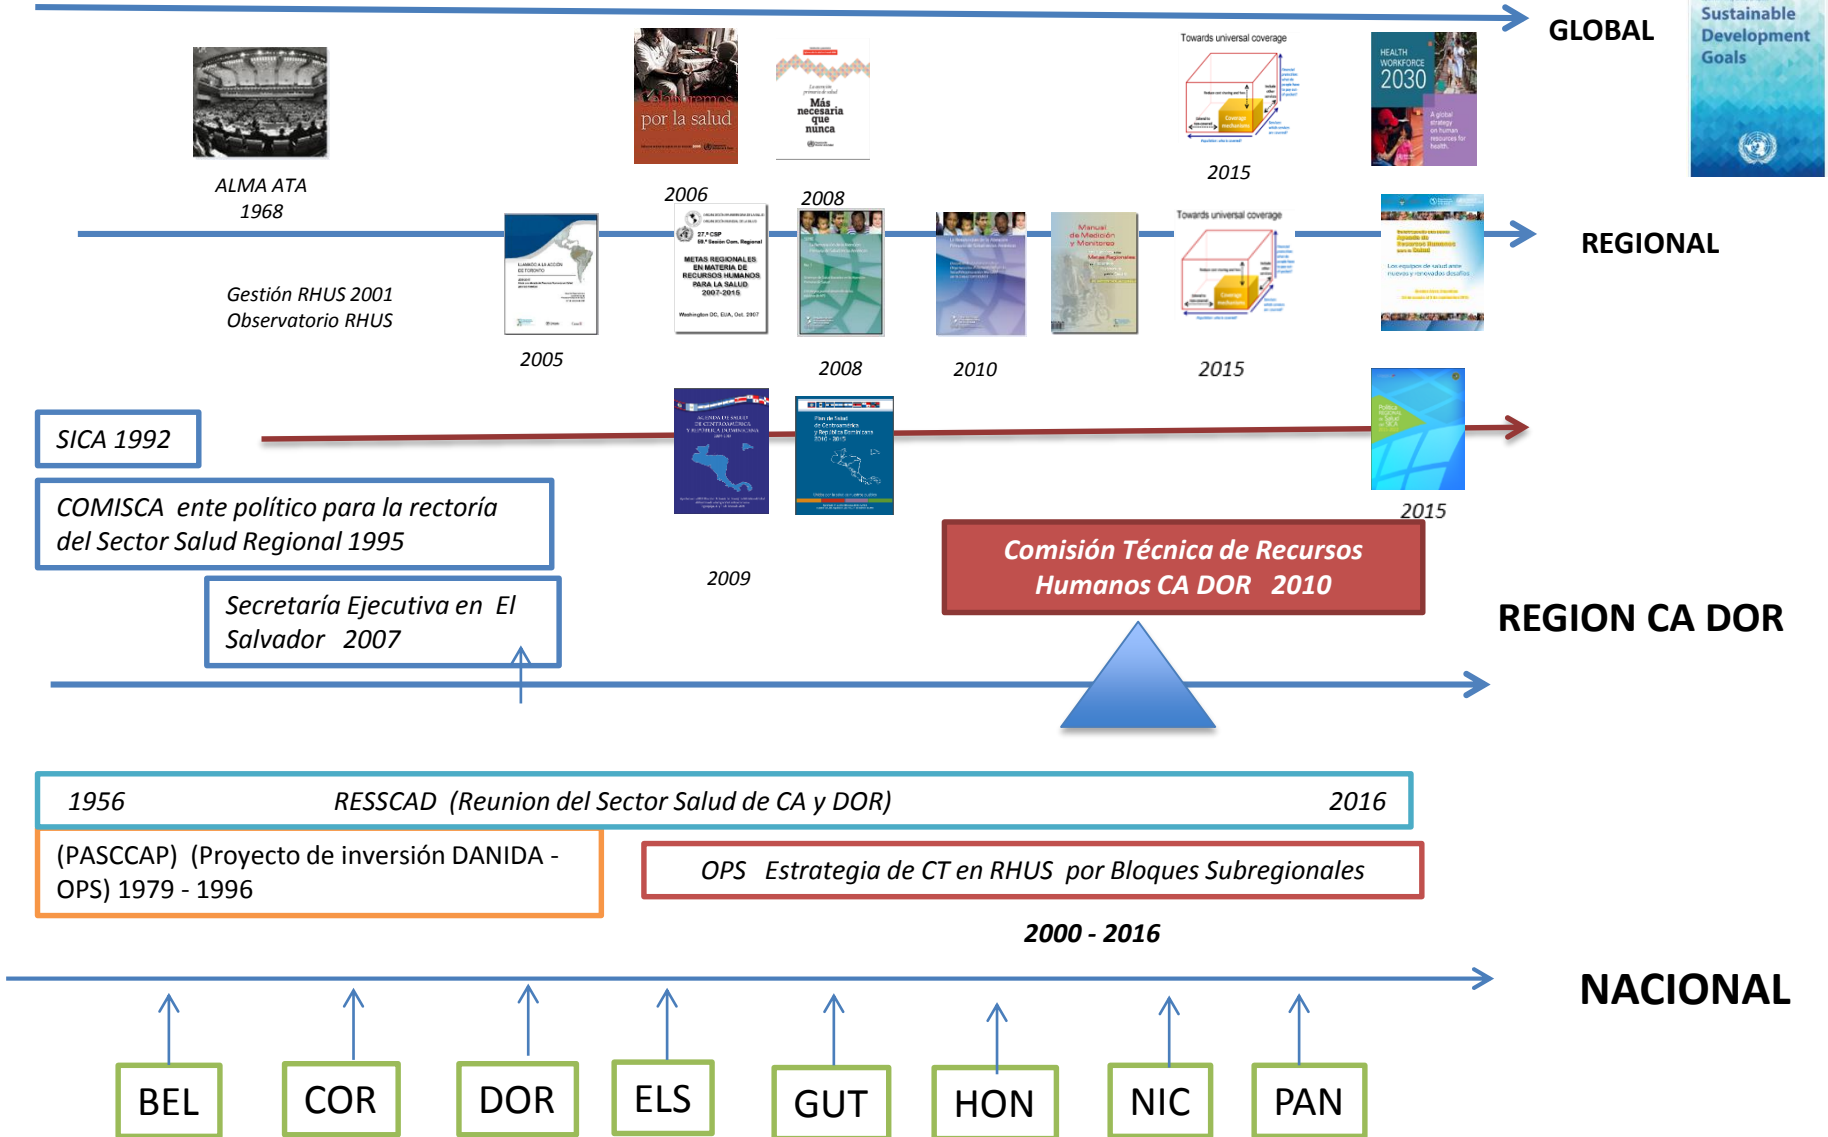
GLOBAL

Sustainable Development Goals

ALMA ATA 1968

por la salud

2006

Más necesaria que nunca

2008

Towards universal coverage

2015

HEALTH WORKFORCE 2030

REGIONAL

Gestión RHUS 2001
Observatorio RHUS

2005

METAS REGIONALES EN MATERIA DE RECURSOS HUMANOS PARA LA SALUD 2007-2015

2008

2010

Manual de Medición y Monitoreo

Towards universal coverage

2015

SICA 1992

COMISCA ente político para la rectoría del Sector Salud Regional 1995

Secretaría Ejecutiva en El Salvador 2007

2009

2015

Comisión Técnica de Recursos Humanos CA DOR 2010

REGION CA DOR

1956 RESSCAD (Reunion del Sector Salud de CA y DOR) 2016

(PASCCAP) (Proyecto de inversión DANIDA - OPS) 1979 - 1996

OPS Estrategia de CT en RHUS por Bloques Subregionales

2000 - 2016

NACIONAL

BEL COR DOR ELS GUT HON NIC PAN